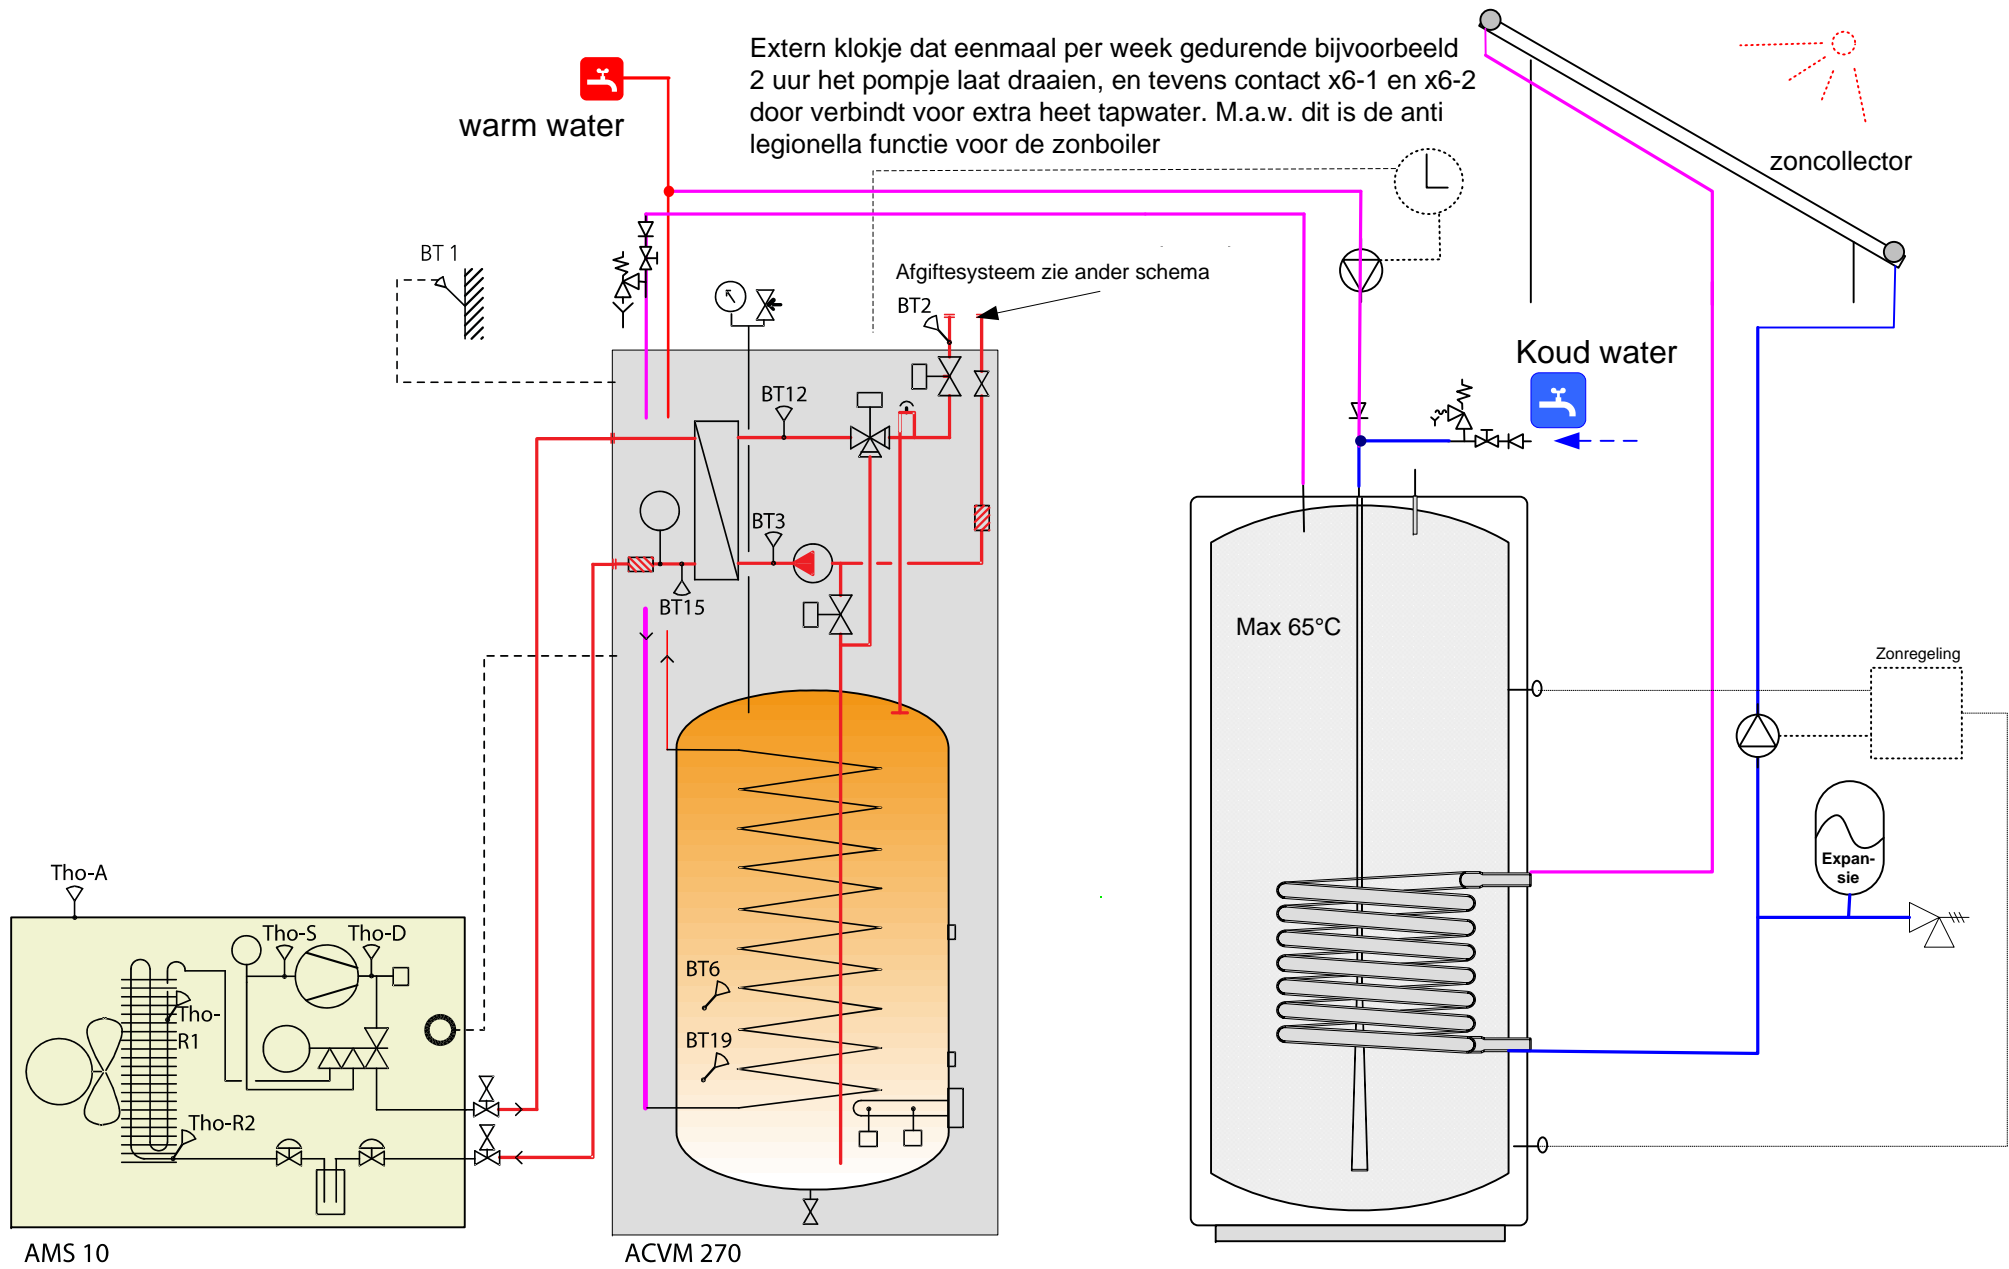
Extern klokje dat eenmaal per week gedurende bijvoorbeeld 2 uur het pompje laat draaien, en tevens contact x6-1 en x6-2 door verbindt voor extra heet tapwater. M.a.w. dit is de anti legionella functie voor de zonboiler

warm water

zoncollector

BT 1

Afgiftesysteem zie ander schema

BT2

Koud water

BT12

BT3

BT15

Max 65°C

Zonregeling

Expan-sie

Tho-A

Tho-S

Tho-D

Tho-R1

Tho-R2

BT6

BT19

AMS 10

ACVM 270